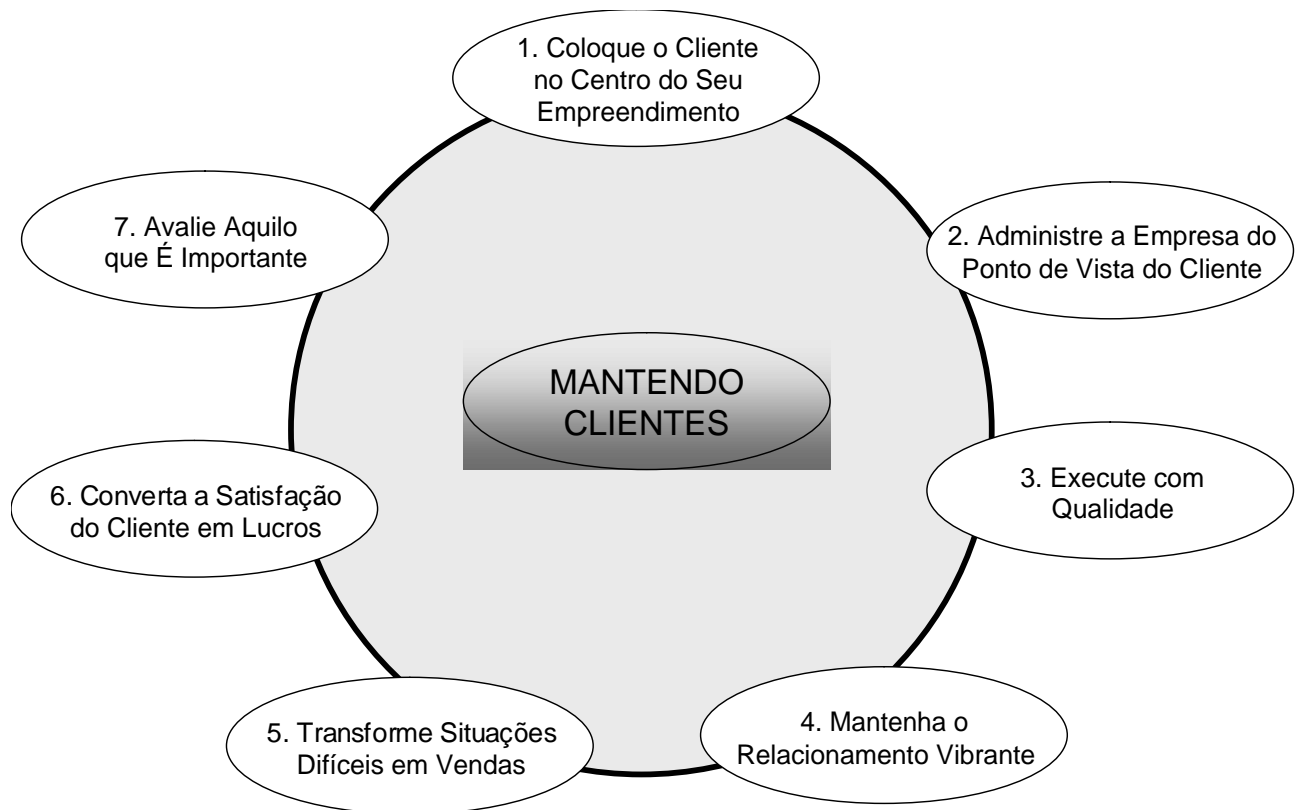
1. Coloque o Cliente no Centro do Seu Empreendimento

7. Avalie Aquilo que É Importante

2. Administre a Empresa do Ponto de Vista do Cliente

MANTENDO CLIENTES

6. Converta a Satisfação do Cliente em Lucros

3. Execute com Qualidade

5. Transforme Situações Difíceis em Vendas

4. Mantenha o Relacionamento Vibrante